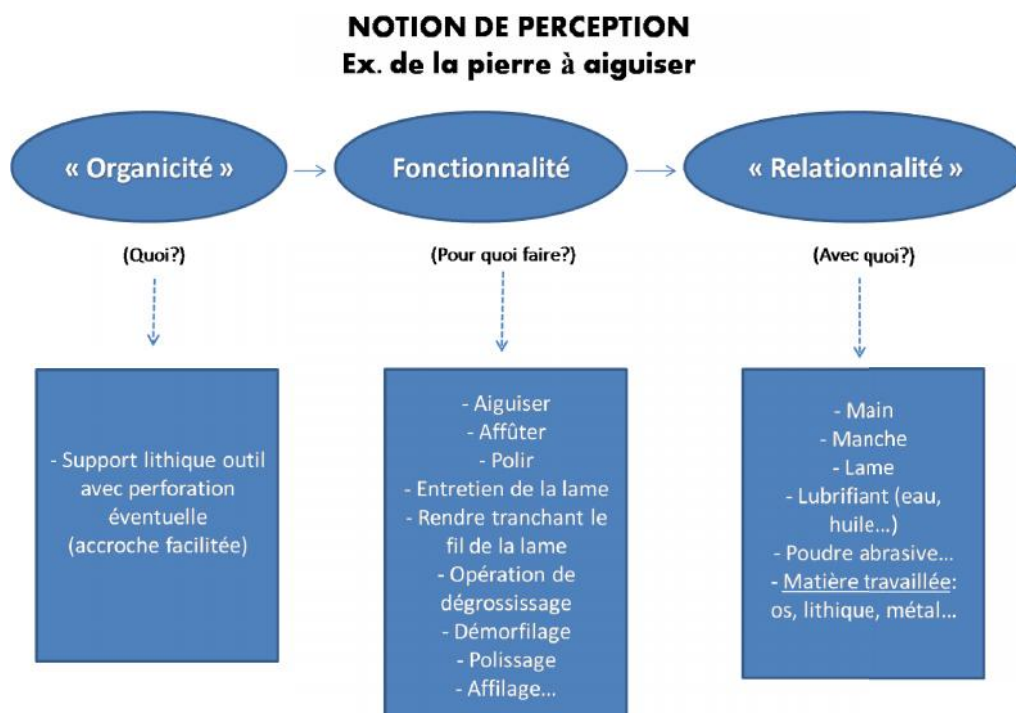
NOTION DE PERCEPTION
Ex. de la pierre à aiguiser

« Organicité »

(Quoi?)

- Support lithique outil avec perforation éventuelle (accroche facilitée)

Fonctionnalité

(Pour quoi faire?)

- Aiguiser
- Affûter
- Polir
- Entretien de la lame
- Rendre tranchant le fil de la lame
- Opération de dégrossissage
- Démorfilage
- Polissage
- Affilage...

« Relationnalité »

(Avec quoi?)

- Main
- Manche
- Lame
- Lubrifiant (eau, huile...)
- Poudre abrasive...
- Matière travaillée: os, lithique, métal...